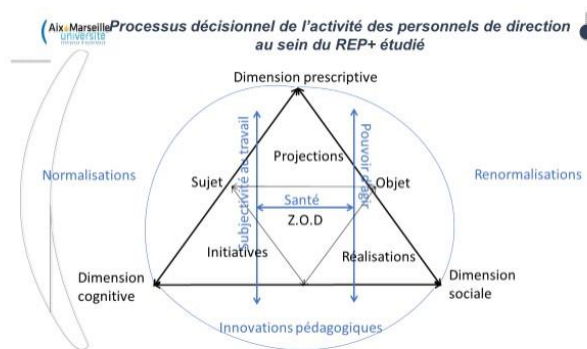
Aix*Marseille université

Processus décisionnel de l'activité des personnels de direction au sein du REP+ étudié

Dimension prescriptive

Normalisations

Renormalisations

Projections

Sujet

Objet

Subjectivité au travail

Pouvoir d'agir

Santé

Z.O.D

Initiatives

Réalisations

Dimension cognitive

Dimension sociale

Innovations pédagogiques